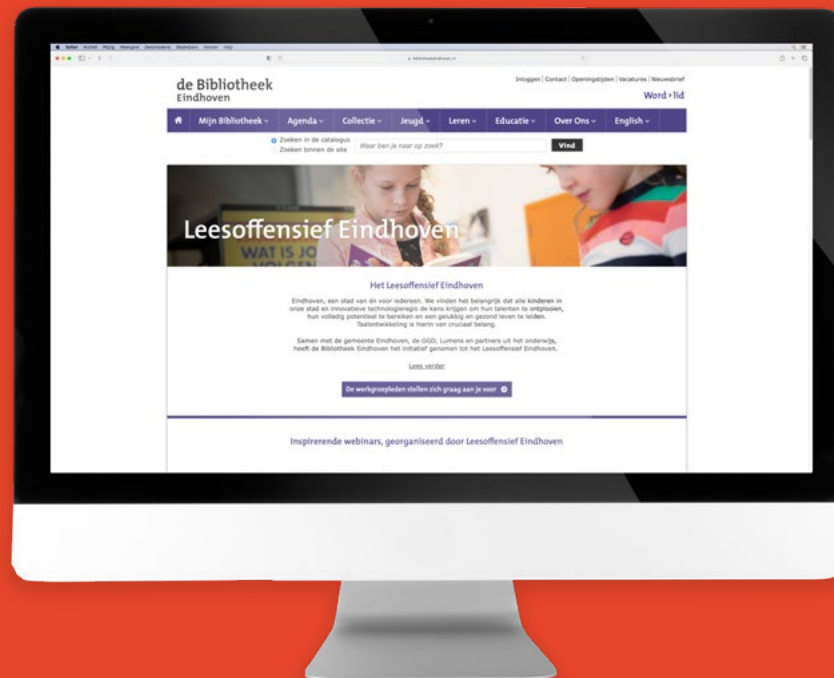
de Bibliotheek
Eindhoven

Inloggen | Contact | Openingstijden | Vacatures | Nieuwsbrief

Word > lid

Mijn Bibliotheek ⌄ Agenda ⌄ Collectie ⌄ Jeugd ⌄ Leren ⌄ Educatie ⌄ Over Ons ⌄ English ⌄

Zoeken in de catalogus
Zoeken binnen de site
Waar ben je naar op zoek?
Vind

Leesoffensief Eindhoven

WAT IS JO

Het Leesoffensief Eindhoven

Eindhoven, een stad van én voor iedereen. We vinden het belangrijk dat alle kinderen in onze stad en innovatieve technologieregio de kans krijgen om hun talenten te ontplooien, hun volledig potentieel te bereiken en een gelukkig en gezond leven te leiden. Taalontwikkeling is hierin van cruciaal belang.

Samen met de gemeente Eindhoven, de GGD, Lumens en partners uit het onderwijs, heeft de Bibliotheek Eindhoven het initiatief genomen tot het Leesoffensief Eindhoven.

Lees verder

De werkgroepleden stellen zich graag aan je voor

Inspirerende webinars, georganiseerd door Leesoffensief Eindhoven